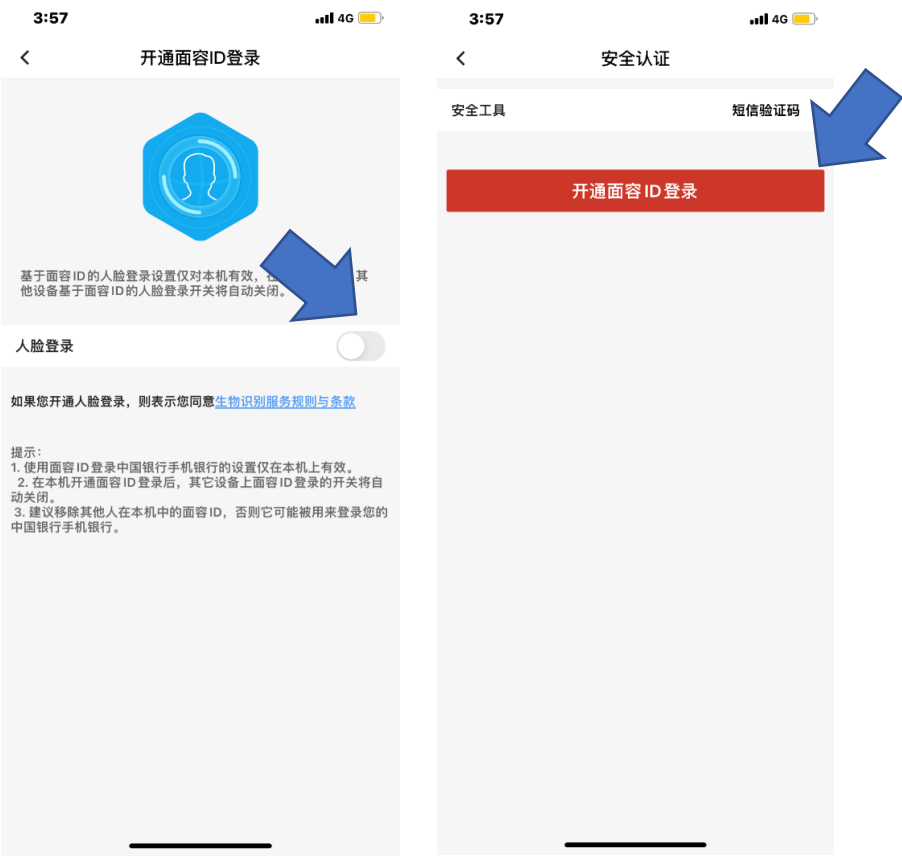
3:57

4G

<

开通面容ID登录

基于面容ID的人脸登录设置仅对本机有效，在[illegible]其他设备基于面容ID的人脸登录开关将自动关闭。

人脸登录

如果您开通人脸登录，则表示您同意生物识别服务规则与条款

提示：
1. 使用面容ID登录中国银行手机银行的设置仅在本机上有效。
2. 在本机开通面容ID登录后，其它设备上面容ID登录的开关将自动关闭。
3. 建议移除其他人在本机中的面容ID，否则它可能被用来登录您的中国银行手机银行。

3:57

4G

<

安全认证

安全工具

短信验证码

开通面容ID登录